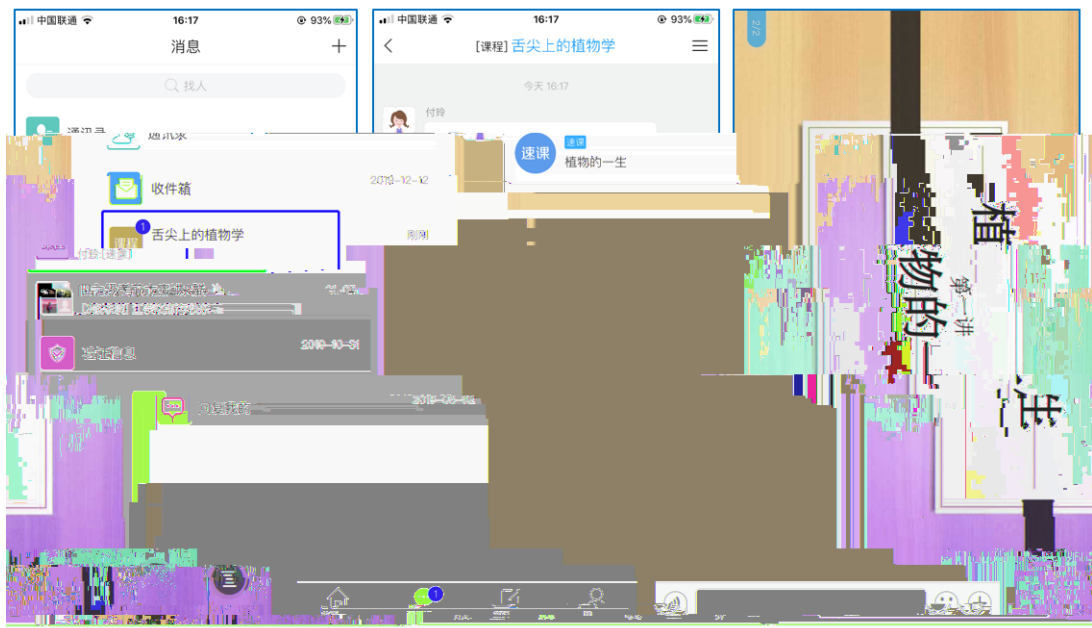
中国联通 16:17 93%

消息 +

找人

通讯录

收件箱 2019-12-12

1 舌尖上的植物学 刚刚

付玲[速课]

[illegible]

通知消息 2019-10-31

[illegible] 2019-10-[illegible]

中国联通 16:17 93%

[课程] 舌尖上的植物学

今天 16:17

付玲

速课

速课

植物的一生

2/2

植物的一生

第一讲